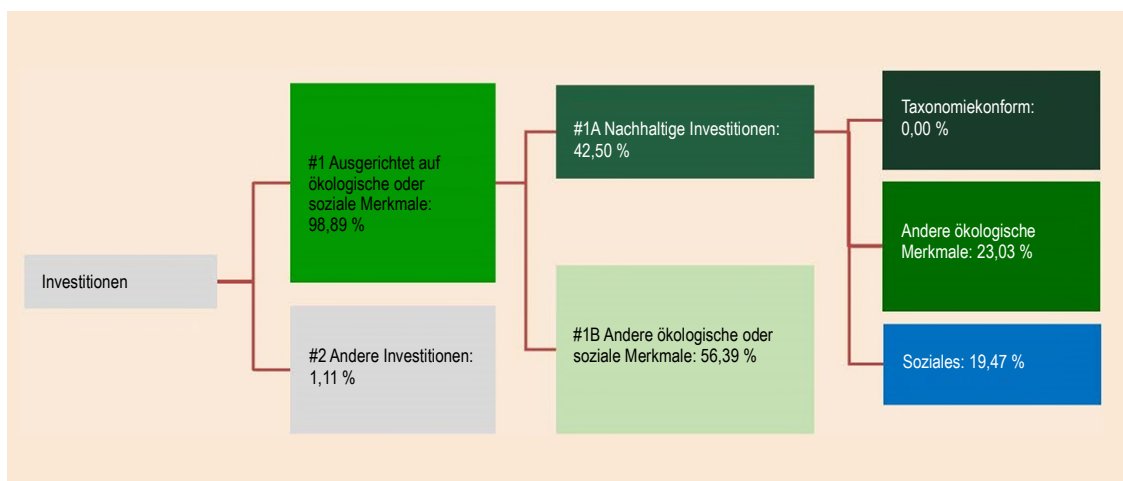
Investitionen

#1 Ausgerichtet auf ökologische oder soziale Merkmale: 98,89 %

#2 Andere Investitionen: 1,11 %

#1A Nachhaltige Investitionen: 42,50 %

#1B Andere ökologische oder soziale Merkmale: 56,39 %

Taxonomiekonform: 0,00 %

Andere ökologische Merkmale: 23,03 %

Soziales: 19,47 %